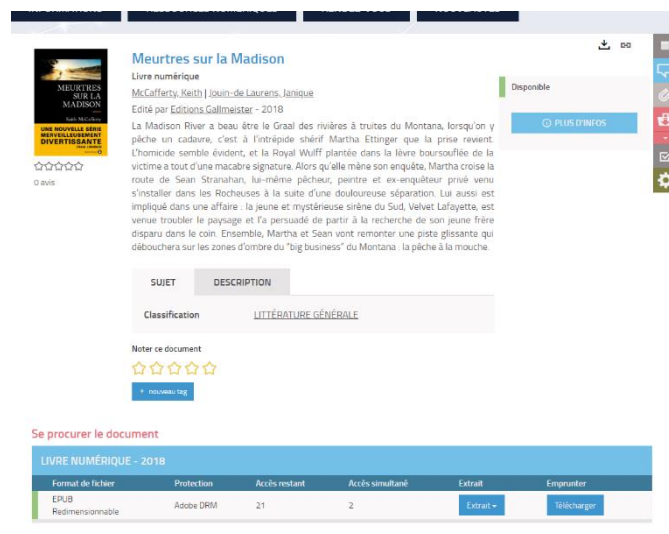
MEURTRES SUR LA MADISON

Keith McCafferty

UNE NOUVELLE SÉRIE MERVEILLEUSEMENT DIVERTISSANTE

0 avis

Meurtres sur la Madison

Livre numérique

McCafferty, Keith | Jouin-de Laurens, Janique

Edité par Editions Gallmeister - 2018

La Madison River a beau être le Graal des rivières à truites du Montana, lorsqu'on y pêche un cadavre, c'est à l'intrépide shérif Martha Ettinger que la prise revient. L'homicide semble évident, et la Royal Wulff plantée dans la lèvre boursouflée de la victime a tout d'une macabre signature. Alors qu'elle mène son enquête, Martha croise la route de Sean Stranahan, lui-même pêcheur, peintre et ex-enquêteur privé venu s'installer dans les Rocheuses à la suite d'une douloureuse séparation. Lui aussi est impliqué dans une affaire : la jeune et mystérieuse sirène du Sud, Velvet Lafayette, est venue troubler le paysage et l'a persuadé de partir à la recherche de son jeune frère disparu dans le coin. Ensemble, Martha et Sean vont remonter une piste glissante qui débouchera sur les zones d'ombre du "big business" du Montana : la pêche à la mouche.

Disponible

PLUS D'INFOS

SUJET | DESCRIPTION

Classification | LITTÉRATURE GÉNÉRALE

Noter ce document

+ nouveau tag

Se procurer le document

LIVRE NUMÉRIQUE - 2018

| Format de fichier | Protection | Accès restant | Accès simultané | Extrait | Emprunter |
|---|---|---|---|---|---|
| EPUB Redimensionnable | Adobe DRM | 21 | 2 | Extrait | Télécharger |